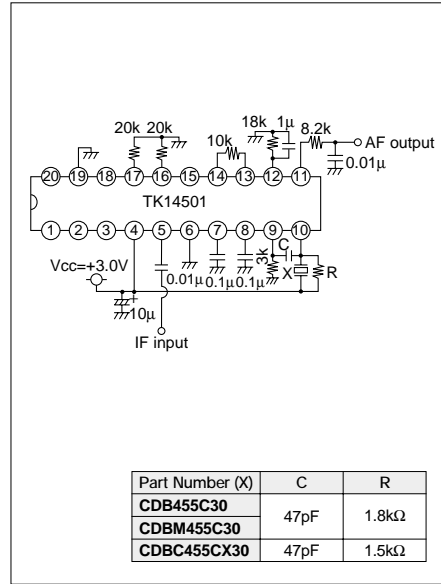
20k 20k
10k
18k 1µ
8.2k
AF output
0.01µ
20 19 18 17 16 15 14 13 12 11
TK14501
1 2 3 4 5 6 7 8 9 10
Vcc=+3.0V
10µ
0.01µ
0.1µ 0.1µ
3k
C
X
R
IF input

| Part Number (X) | C | R |
|---|---|---|
| CDB455C30 | 47pF | 1.8kΩ |
| CDBM455C30 | | |
| CDBC455CX30 | 47pF | 1.5kΩ |